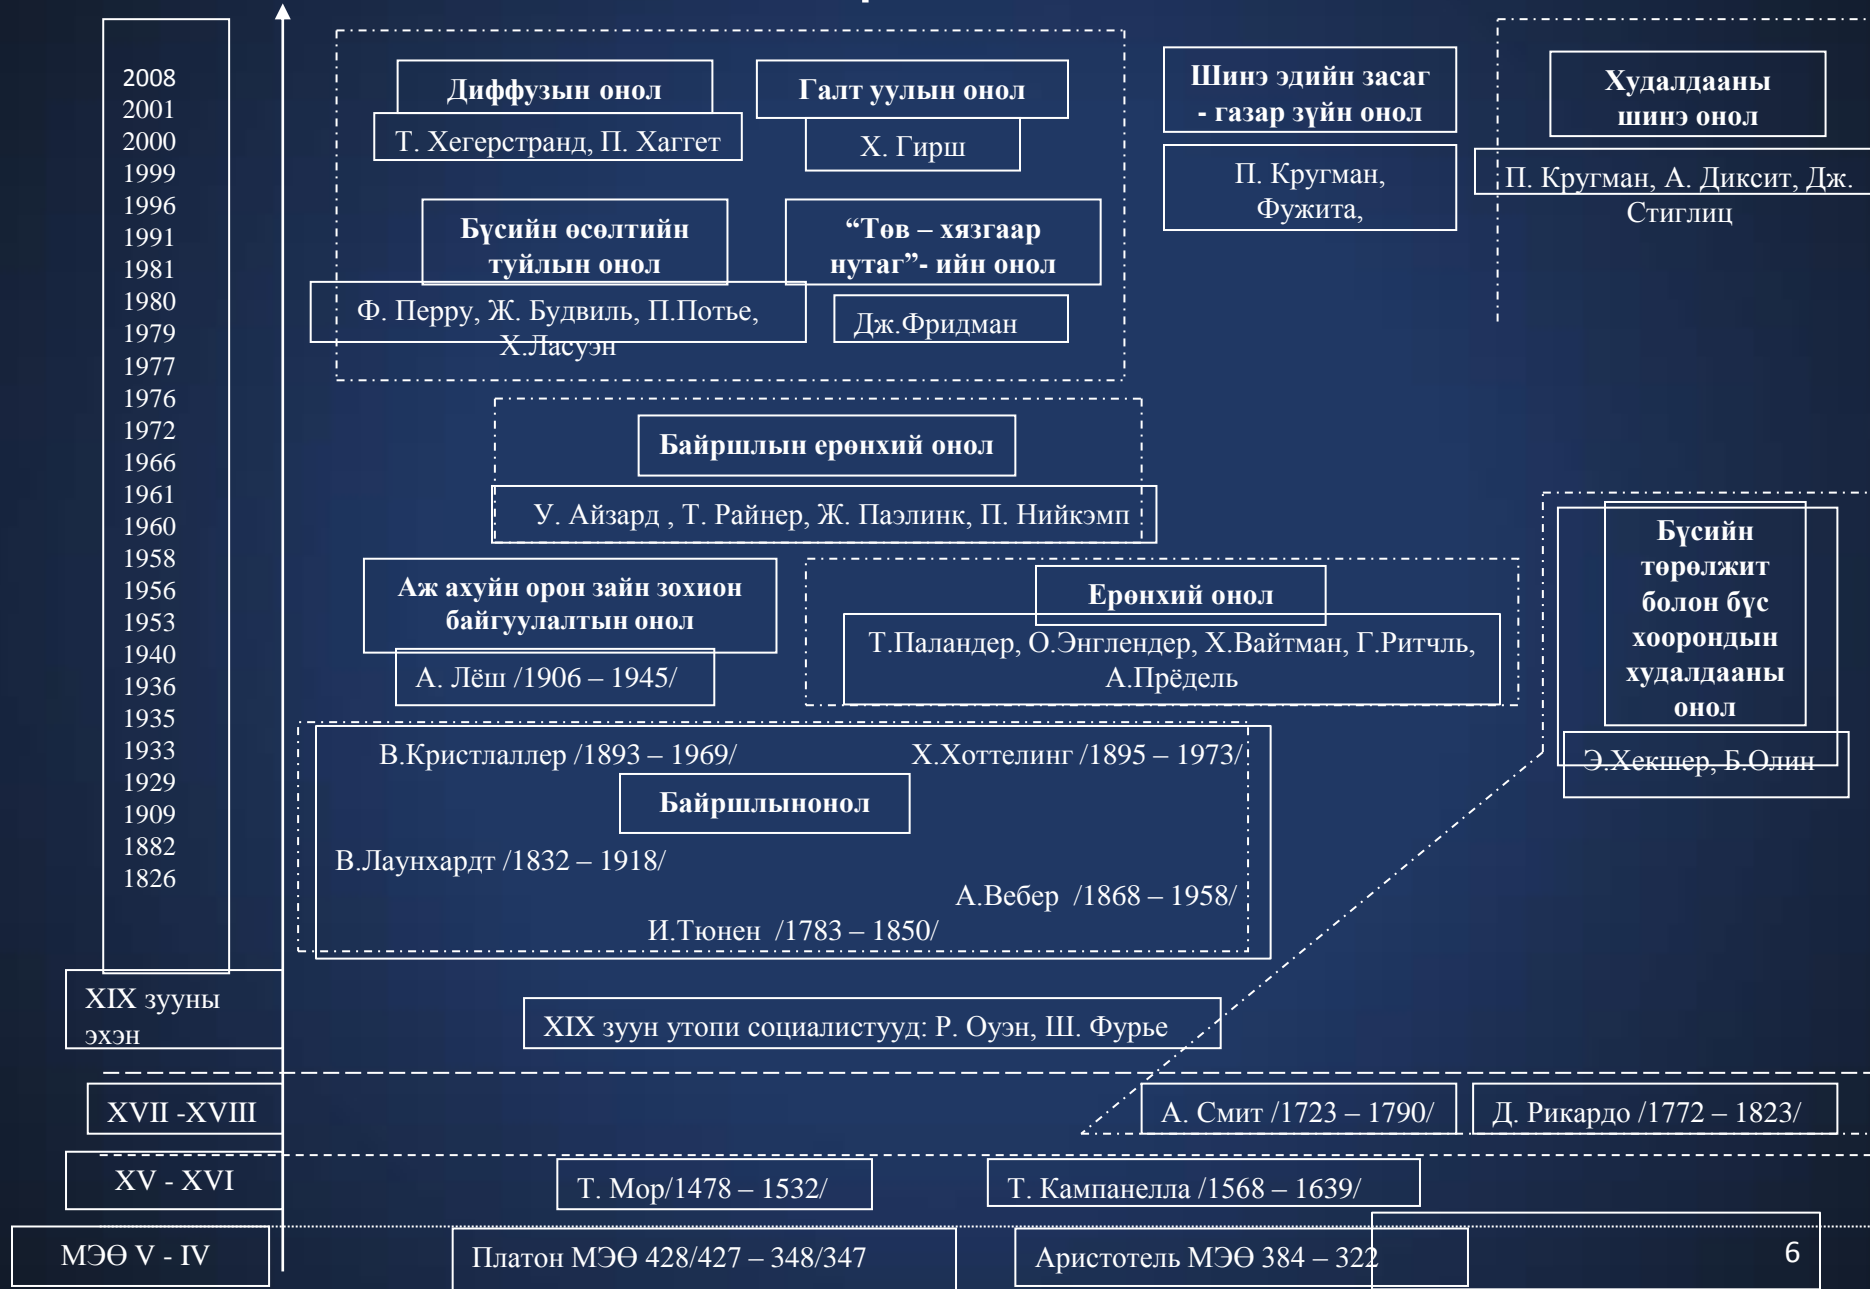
2008
2001
2000
1999
1996
1991
1981
1980
1979
1977
1976
1972
1966
1961
1960
1958
1956
1953
1940
1936
1935
1933
1929
1909
1882
1826

Диффузын онол
Т. Хегерстранд, П. Хаггет

Галт уулын онол
Х. Гирш

Шинэ эдийн засаг - газар зүйн онол
П. Кругман, Фужита,

Худалдааны шинэ онол
П. Кругман, А. Диксит, Дж. Стиглиц

Бүсийн өсөлтийн туйлын онол
Ф. Перру, Ж. Будвиль, П.Потье, Х.Ласуэн

"Төв – хязгаар нутаг"- ийн онол
Дж.Фридман

Байршлын ерөнхий онол
У. Айзард , Т. Райнер, Ж. Паэлинк, П. Нийкэмп

Бүсийн төрөлжит болон бүс хоорондын худалдааны онол
Э.Хекшер, Б.Олин

Аж ахуйн орон зайн зохион байгуулалтын онол
А. Лёш /1906 – 1945/

Ерөнхий онол
Т.Паландер, О.Энглендер, Х.Вайтман, Г.Ритчль, А.Прёдель

В.Кристлаллер /1893 – 1969/
Х.Хоттелинг /1895 – 1973/
Байршлынонол
В.Лаунхардт /1832 – 1918/
А.Вебер /1868 – 1958/
И.Тюнен /1783 – 1850/

XIX зууны эхэн
XIX зуун утопи социалистууд: Р. Оуэн, Ш. Фурье

XVII -XVIII
А. Смит /1723 – 1790/
Д. Рикардо /1772 – 1823/

XV - XVI
Т. Мор/1478 – 1532/
Т. Кампанелла /1568 – 1639/

МЭӨ V - IV
Платон МЭӨ 428/427 – 348/347
Аристотель МЭӨ 384 – 322

6